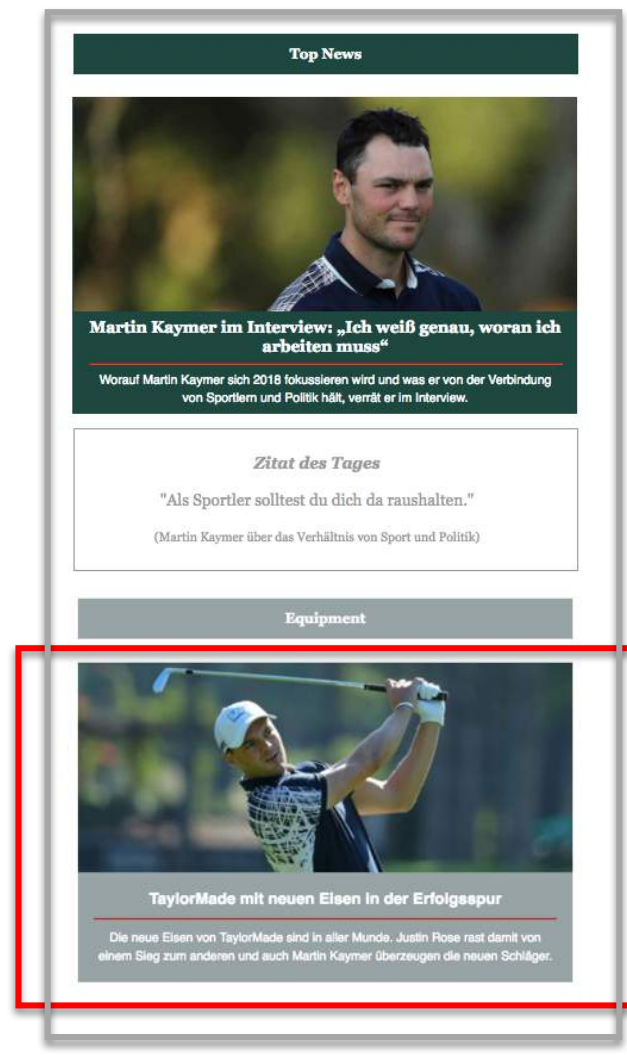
Top News

Martin Kaymer im Interview: „Ich weiß genau, woran ich arbeiten muss“

Worauf Martin Kaymer sich 2018 fokussieren wird und was er von der Verbindung von Sportlern und Politik hält, verrät er im Interview.

Zitat des Tages

"Als Sportler solltest du dich da raushalten."

(Martin Kaymer über das Verhältnis von Sport und Politik)

Equipment

TaylorMade mit neuen Eisen in der Erfolgsspur

Die neue Eisen von TaylorMade sind in aller Munde. Justin Rose rast damit von einem Sieg zum anderen und auch Martin Kaymer überzeugen die neuen Schläger.